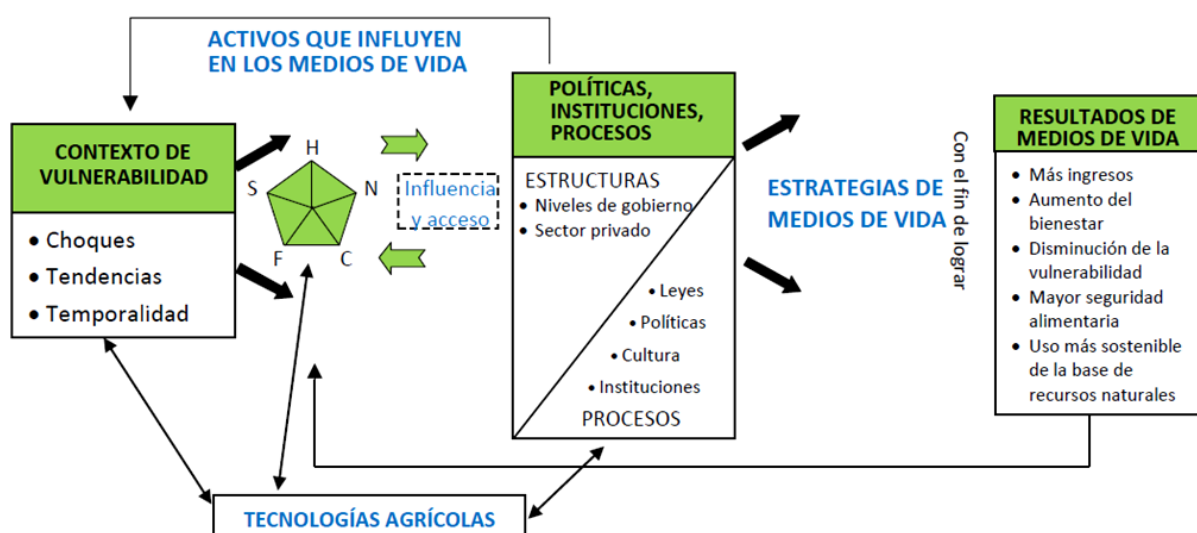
ACTIVOS QUE INFLUYEN EN LOS MEDIOS DE VIDA

CONTEXTO DE VULNERABILIDAD

• Choques
• Tendencias
• Temporalidad

H
N
C
F
S

Influencia y acceso

POLÍTICAS, INSTITUCIONES, PROCESOS

ESTRUCTURAS
• Niveles de gobierno
• Sector privado

• Leyes
• Políticas
• Cultura
• Instituciones

PROCESOS

ESTRATEGIAS DE MEDIOS DE VIDA

Con el fin de lograr

RESULTADOS DE MEDIOS DE VIDA

• Más ingresos
• Aumento del bienestar
• Disminución de la vulnerabilidad
• Mayor seguridad alimentaria
• Uso más sostenible de la base de recursos naturales

TECNOLOGÍAS AGRÍCOLAS